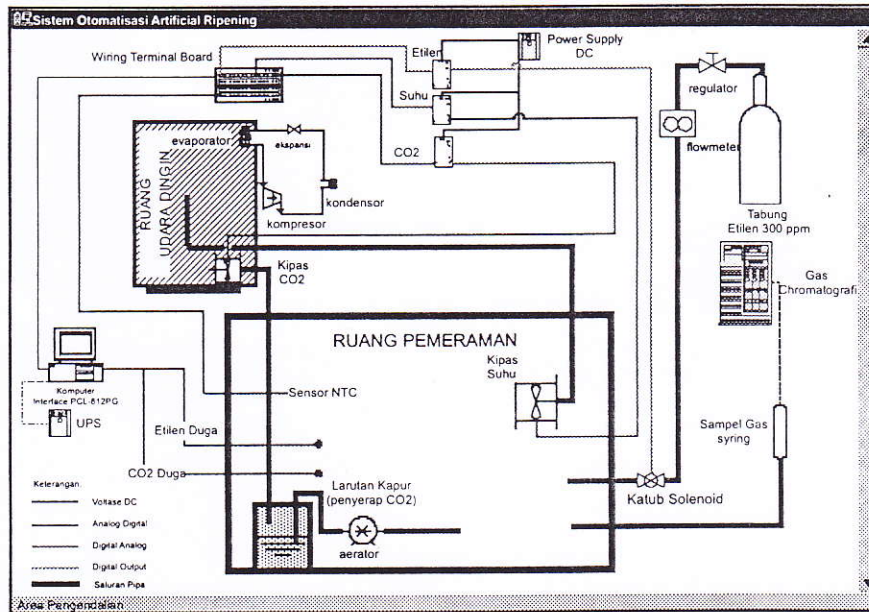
Sistem Otomatisasi Artificial Ripening

Wiring Terminal Board

Etilen

Power Supply DC

Suhu

CO2

regulator

flowmeter

evaporator

ekspansi

RUANG UDARA DINGIN

kondensor

kompresor

Tabung Etilen 300 ppm

Kipas CO2

Gas Chromatografi

RUANG PEMERAMAN

Kipas Suhu

Komputer Interface PCL-812PG

Sensor NTC

UPS

Etilen Duga

Sampel Gas syring

CO2 Duga

Larutan Kapur (penyerap CO2)

Katub Solenoid

aerator

Keterangan

Voltase DC

Analog Digital

Digital Analog

Digital Output

Saluran Pipa

Area Pengendalian